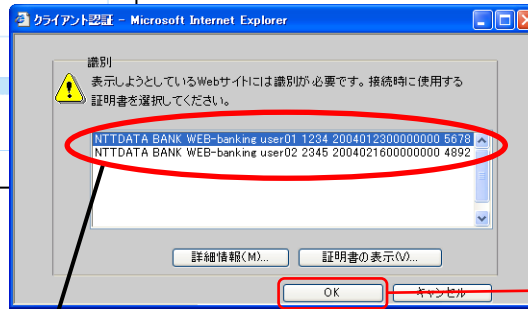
クライアント認証 - Microsoft Internet Explorer

識別

表示しようとしているWebサイトには識別が必要です。接続時に使用する証明書を選択してください。

NTTDATA BANK WEB-banking user01 1234 2004012300000000 5678
NTTDATA BANK WEB-banking user02 2345 2004021600000000 4892

詳細情報(M)...

証明書の表示(V)...

OK

キャンセル